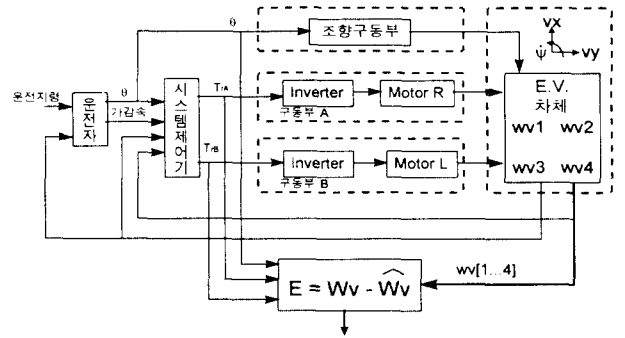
θ

조향구동부

vx

$\dot{\psi}$

vy

운전지령

운전자

θ

가감속

시스템제어기

$T_{rA}$

Inverter

Motor R

구동부 A

$T_{rB}$

Inverter

Motor L

구동부 B

E.V.
차체

wv1 wv2

wv3 wv4

wv[1...4]

$E = Wv - \widehat{Wv}$